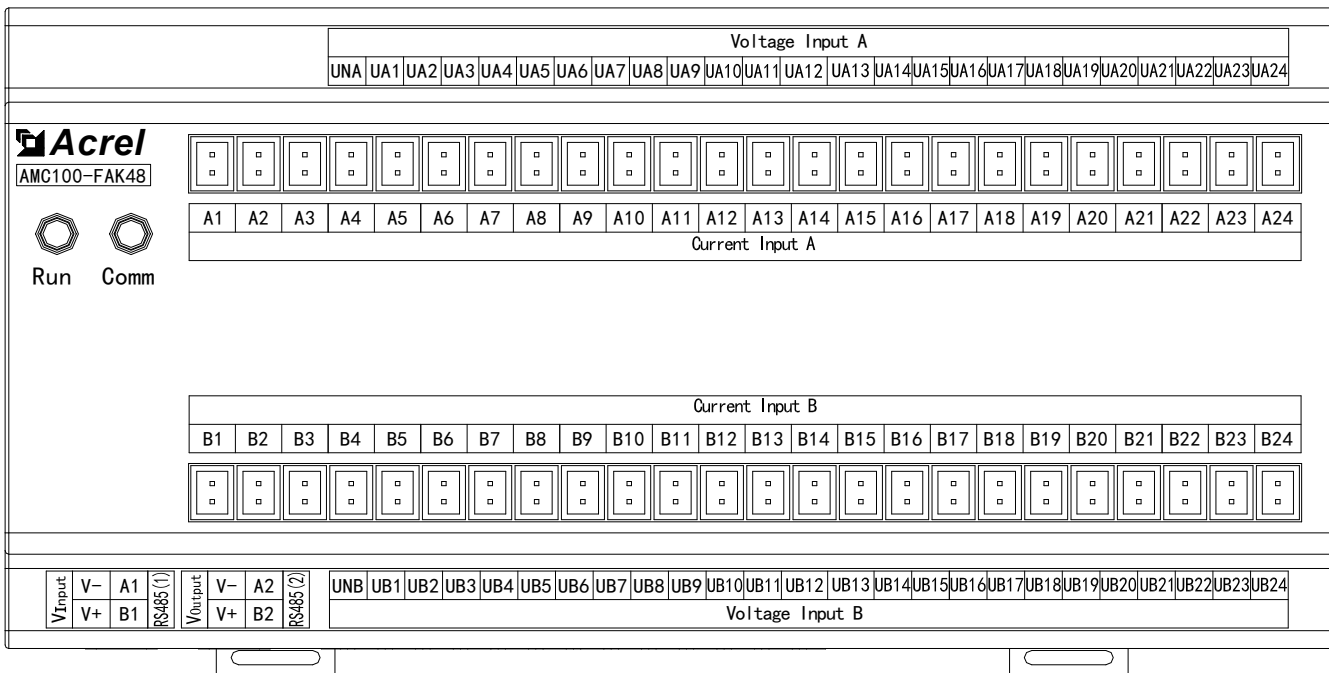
Voltage Input A

| UNA | UA1 | UA2 | UA3 | UA4 | UA5 | UA6 | UA7 | UA8 | UA9 | UA10 | UA11 | UA12 | UA13 | UA14 | UA15 | UA16 | UA17 | UA18 | UA19 | UA20 | UA21 | UA22 | UA23 | UA24 |
|---|---|---|---|---|---|---|---|---|---|---|---|---|---|---|---|---|---|---|---|---|---|---|---|---|

Acrel
AMC100-FAK48

| A1 | A2 | A3 | A4 | A5 | A6 | A7 | A8 | A9 | A10 | A11 | A12 | A13 | A14 | A15 | A16 | A17 | A18 | A19 | A20 | A21 | A22 | A23 | A24 |
|---|---|---|---|---|---|---|---|---|---|---|---|---|---|---|---|---|---|---|---|---|---|---|---|

Current Input A

Run Comm

Current Input B

| B1 | B2 | B3 | B4 | B5 | B6 | B7 | B8 | B9 | B10 | B11 | B12 | B13 | B14 | B15 | B16 | B17 | B18 | B19 | B20 | B21 | B22 | B23 | B24 |
|---|---|---|---|---|---|---|---|---|---|---|---|---|---|---|---|---|---|---|---|---|---|---|---|

| VInput | V- | A1 | RS485(1) | VOutput | V- | A2 | RS485(2) |
|---|---|---|---|---|---|---|---|
| | V+ | B1 | | | V+ | B2 | |

| UNB | UB1 | UB2 | UB3 | UB4 | UB5 | UB6 | UB7 | UB8 | UB9 | UB10 | UB11 | UB12 | UB13 | UB14 | UB15 | UB16 | UB17 | UB18 | UB19 | UB20 | UB21 | UB22 | UB23 | UB24 |
|---|---|---|---|---|---|---|---|---|---|---|---|---|---|---|---|---|---|---|---|---|---|---|---|---|

Voltage Input B